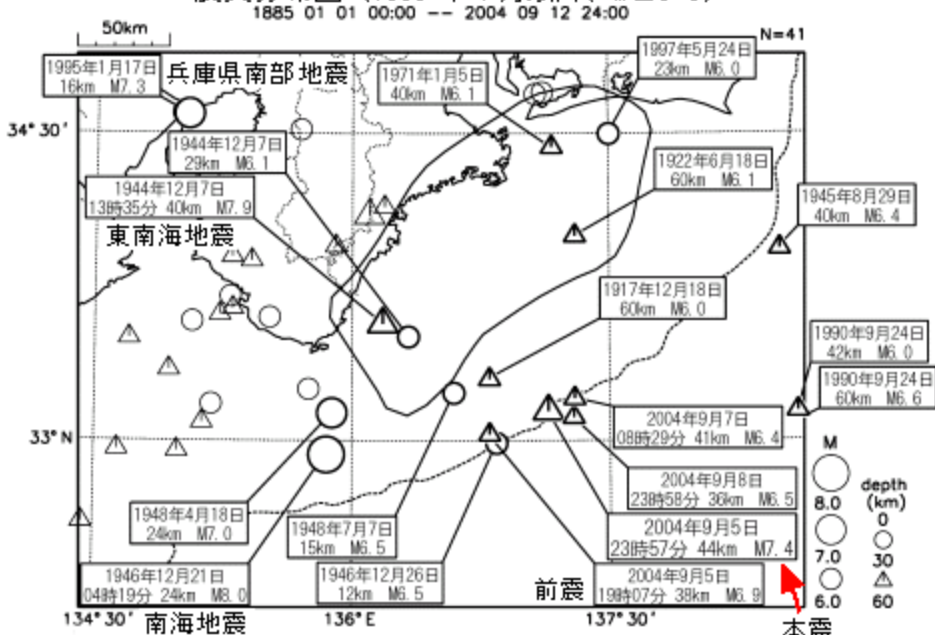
1885 01 01 00:00 -- 2004 09 12 24:00

50km

N=41

1995年1月17日
16km M7.3

兵庫県南部地震

1971年1月5日
40km M6.1

1997年5月24日
23km M6.0

34° 30'

1944年12月7日
29km M6.1

1922年6月18日
60km M6.1

1944年12月7日
13時35分 40km M7.9

1945年8月29日
40km M6.4

東南海地震

1917年12月18日
60km M6.0

1990年9月24日
42km M6.0

1990年9月24日
60km M6.6

33° N

2004年9月7日
08時29分 41km M6.4

M

2004年9月8日
23時58分 36km M6.5

depth
(km)

8.0

0

1948年4月18日
24km M7.0

1948年7月7日
15km M6.5

2004年9月5日
23時57分 44km M7.4

7.0

30

1946年12月21日
04時19分 24km M8.0

1946年12月26日
12km M6.5

前震

2004年9月5日
19時07分 38km M6.9

6.0

60

134° 30'

南海地震

136° E

137° 30'

本震